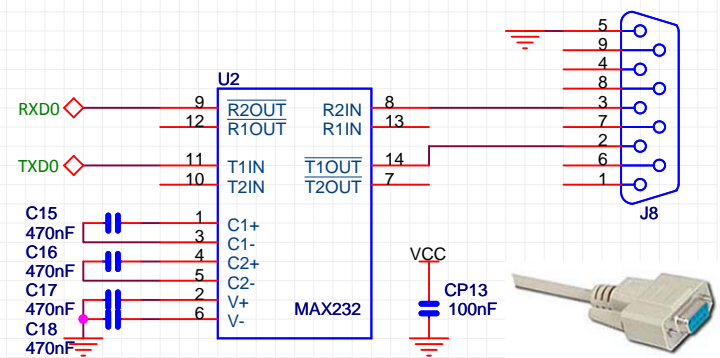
U2

RXD0
TXD0

9 $\overline{\text{R2OUT}}$
12 R1OUT
11 T1IN
10 T2IN
1 C1+
3 C1-
4 C2+
5 C2-
2 V+
6 V-

R2IN 8
R1IN 13
$\overline{\text{T1OUT}}$ 14
T2OUT 7

MAX232

C15
470nF
C16
470nF
C17
470nF
C18
470nF

VCC
CP13
100nF

5
9
4
8
3
7
2
6
1

J8